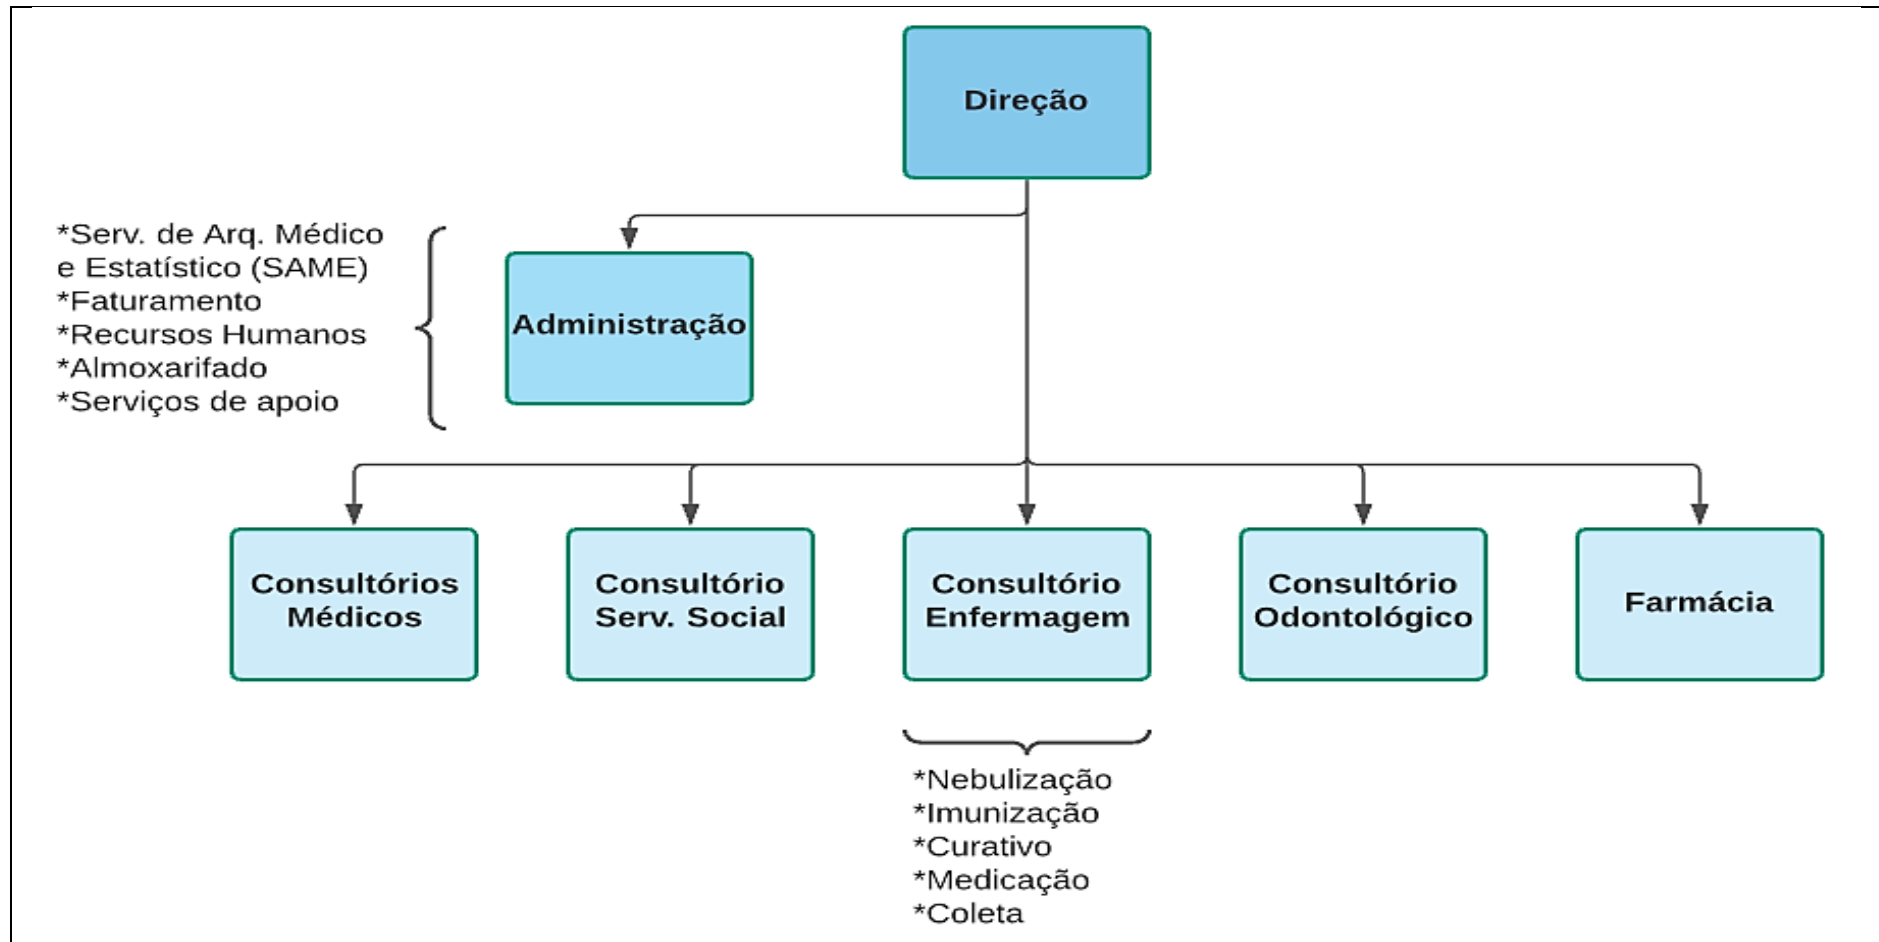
Direção

*Serv. de Arq. Médico e Estatístico (SAME)
*Faturamento
*Recursos Humanos
*Almoxarifado
*Serviços de apoio

Administração

Consultórios Médicos

Consultório Serv. Social

Consultório Enfermagem

Consultório Odontológico

Farmácia

*Nebulização
*Imunização
*Curativo
*Medicação
*Coleta